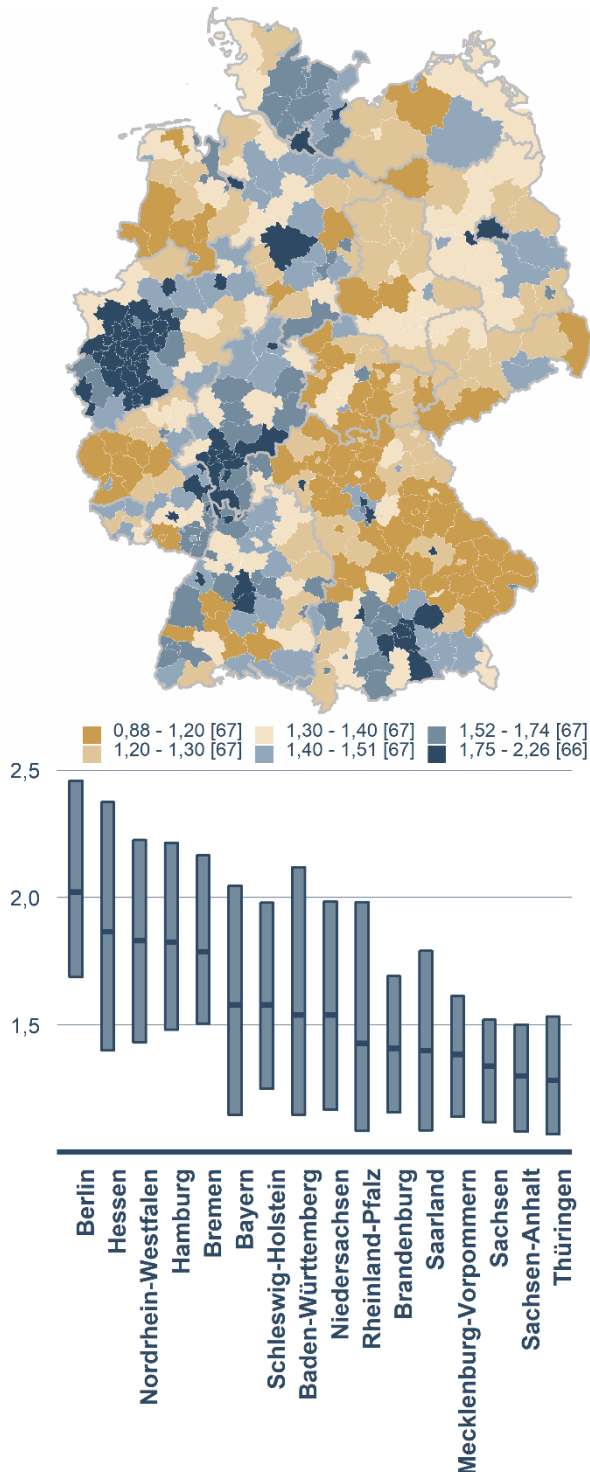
0,88 - 1,20 [67]
1,20 - 1,30 [67]
1,30 - 1,40 [67]
1,40 - 1,51 [67]
1,52 - 1,74 [67]
1,75 - 2,26 [66]

2,5
2,0
1,5

Berlin
Hessen
Nordrhein-Westfalen
Hamburg
Bremen
Bayern
Schleswig-Holstein
Baden-Württemberg
Niedersachsen
Rheinland-Pfalz
Brandenburg
Saarland
Mecklenburg-Vorpommern
Sachsen
Sachsen-Anhalt
Thüringen